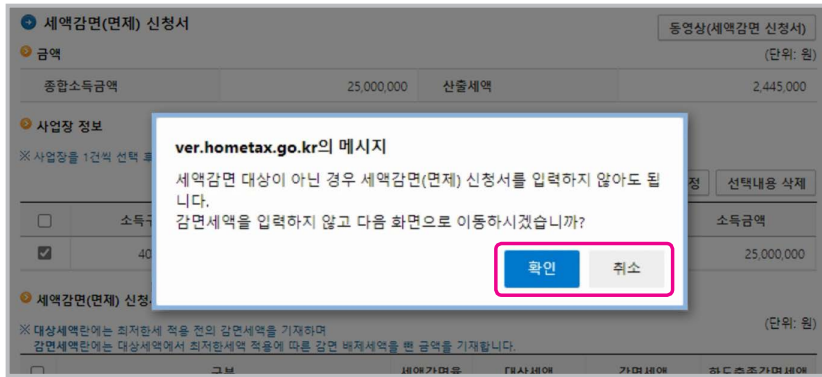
세액감면(면제) 신청서

동영상(세액감면 신청서)

금액

(단위: 원)

| 종합소득금액 | 25,000,000 | 산출세액 | 2,445,000 |
|---|---|---|---|

사업장 정보

※ 사업장을 1건씩 선택 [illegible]

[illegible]정 | 선택내용 삭제

| ☐ | 소득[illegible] | 소득금액 |
|---|---|---|
| ☑ | 40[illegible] | 25,000,000 |

세액감면(면제) 신청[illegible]

※ 대상세액란에는 최저한세 적용 전의 감면세액을 기재하며
감면세액란에는 대상세액에서 최저한세액 적용에 따른 감면 배제세액을 뺀 금액을 기재합니다.

(단위: 원)

ver.hometax.go.kr의 메시지

세액감면 대상이 아닌 경우 세액감면(면제) 신청서를 입력하지 않아도 됩니다.
감면세액을 입력하지 않고 다음 화면으로 이동하시겠습니까?

확인 취소